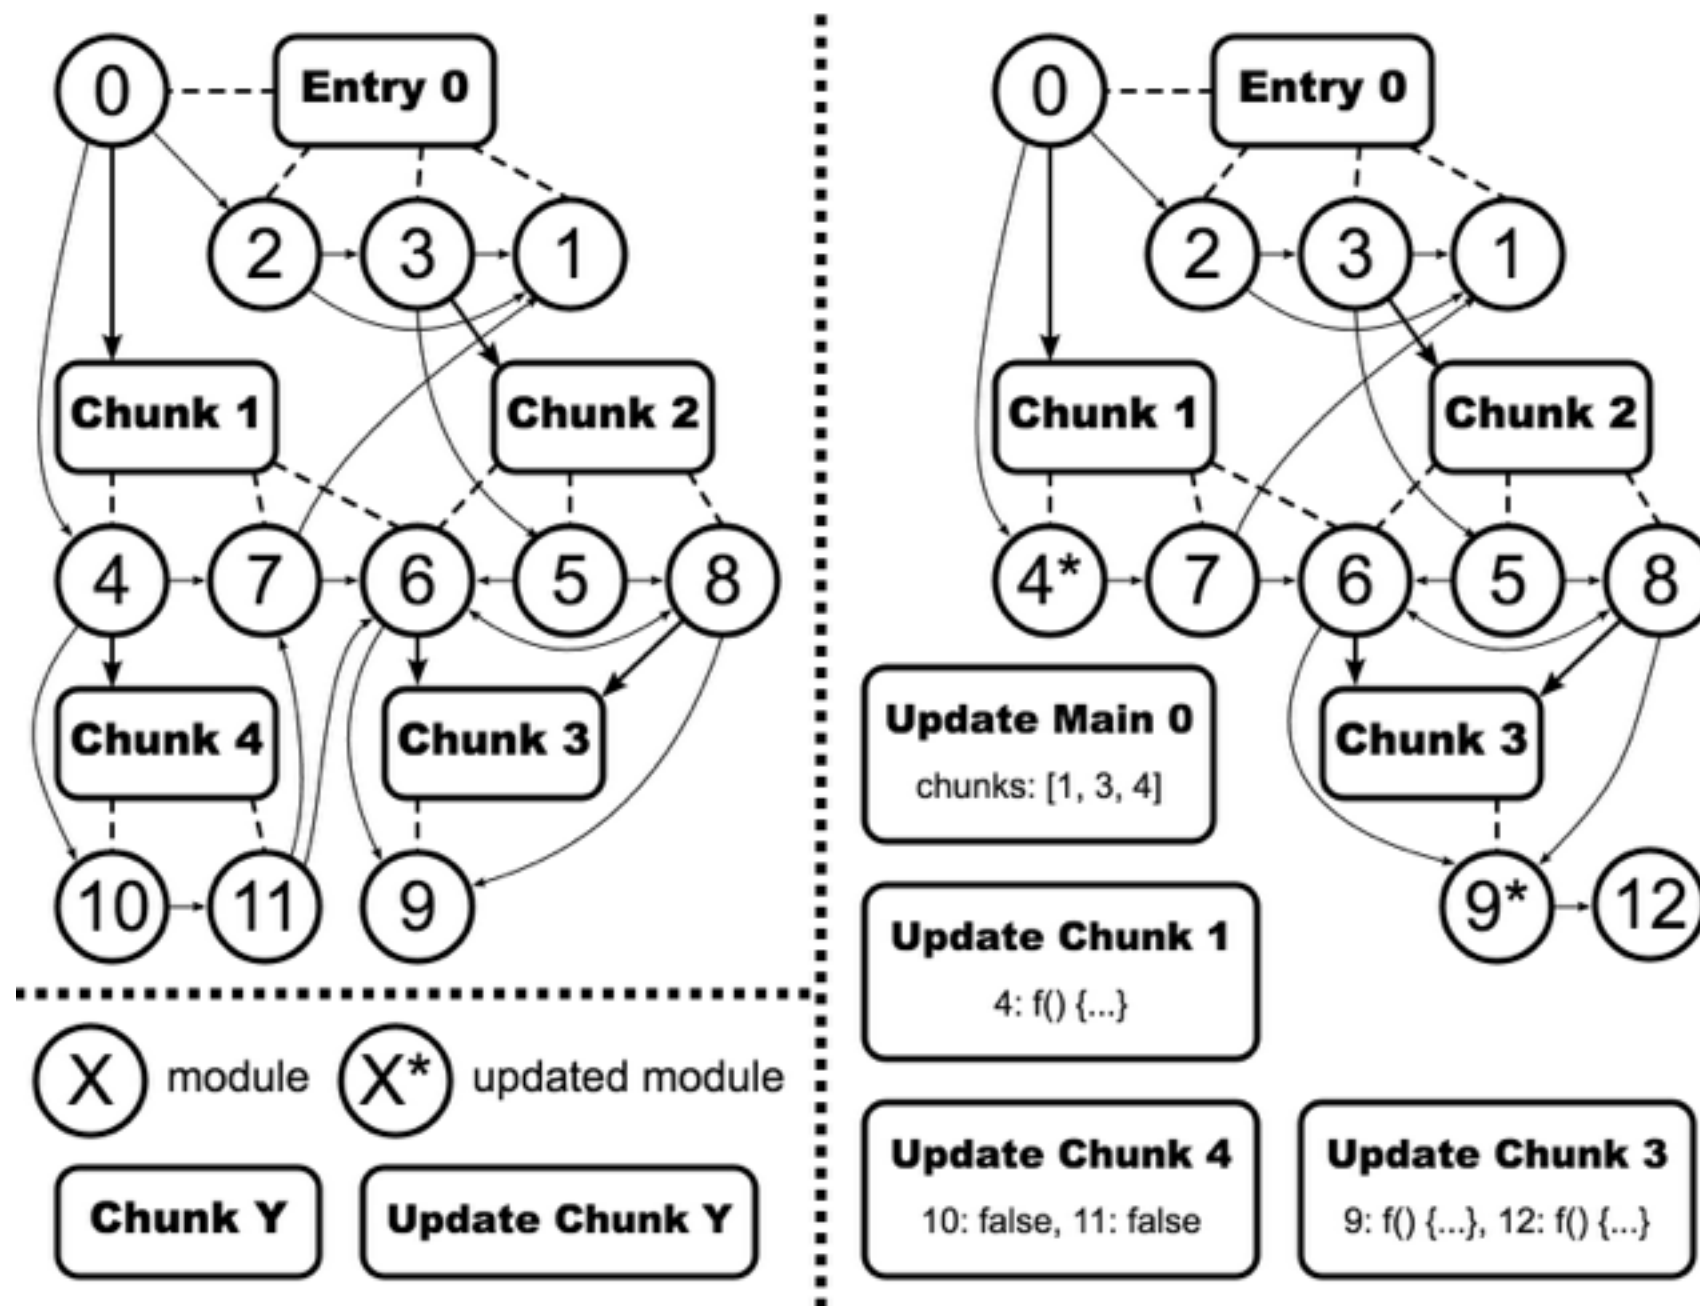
0
Entry 0
2
3
1
Chunk 1
Chunk 2
4
7
6
5
8
Chunk 4
Chunk 3
10
11
9

X module
X* updated module
Chunk Y
Update Chunk Y

0
Entry 0
2
3
1
Chunk 1
Chunk 2
4*
7
6
5
8
Chunk 3
9*
12

Update Main 0
chunks: [1, 3, 4]

Update Chunk 1
4: f() {...}

Update Chunk 4
10: false, 11: false

Update Chunk 3
9: f() {...}, 12: f() {...}